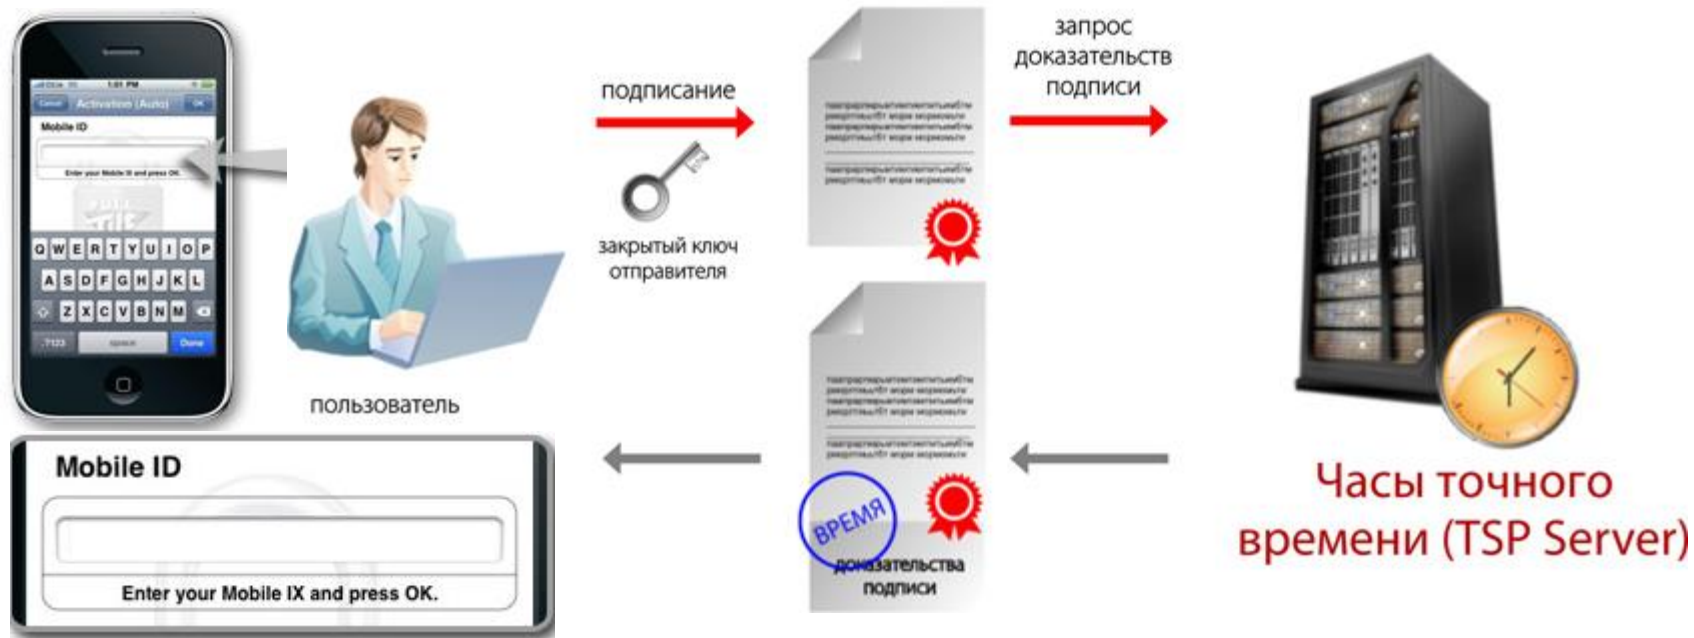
Cancel Activation (Auto) OK

Mobile ID

Enter your Mobile ID and press OK.

Q W E R T Y U I O P
A S D F G H J K L
Z X C V B N M
.?123 space Done

пользователь

Mobile ID

Enter your Mobile IX and press OK.

подписание

закрытый ключ отправителя

запрос доказательств подписи

ВРЕМЯ

доказательства подписи

Часы точного времени (TSP Server)